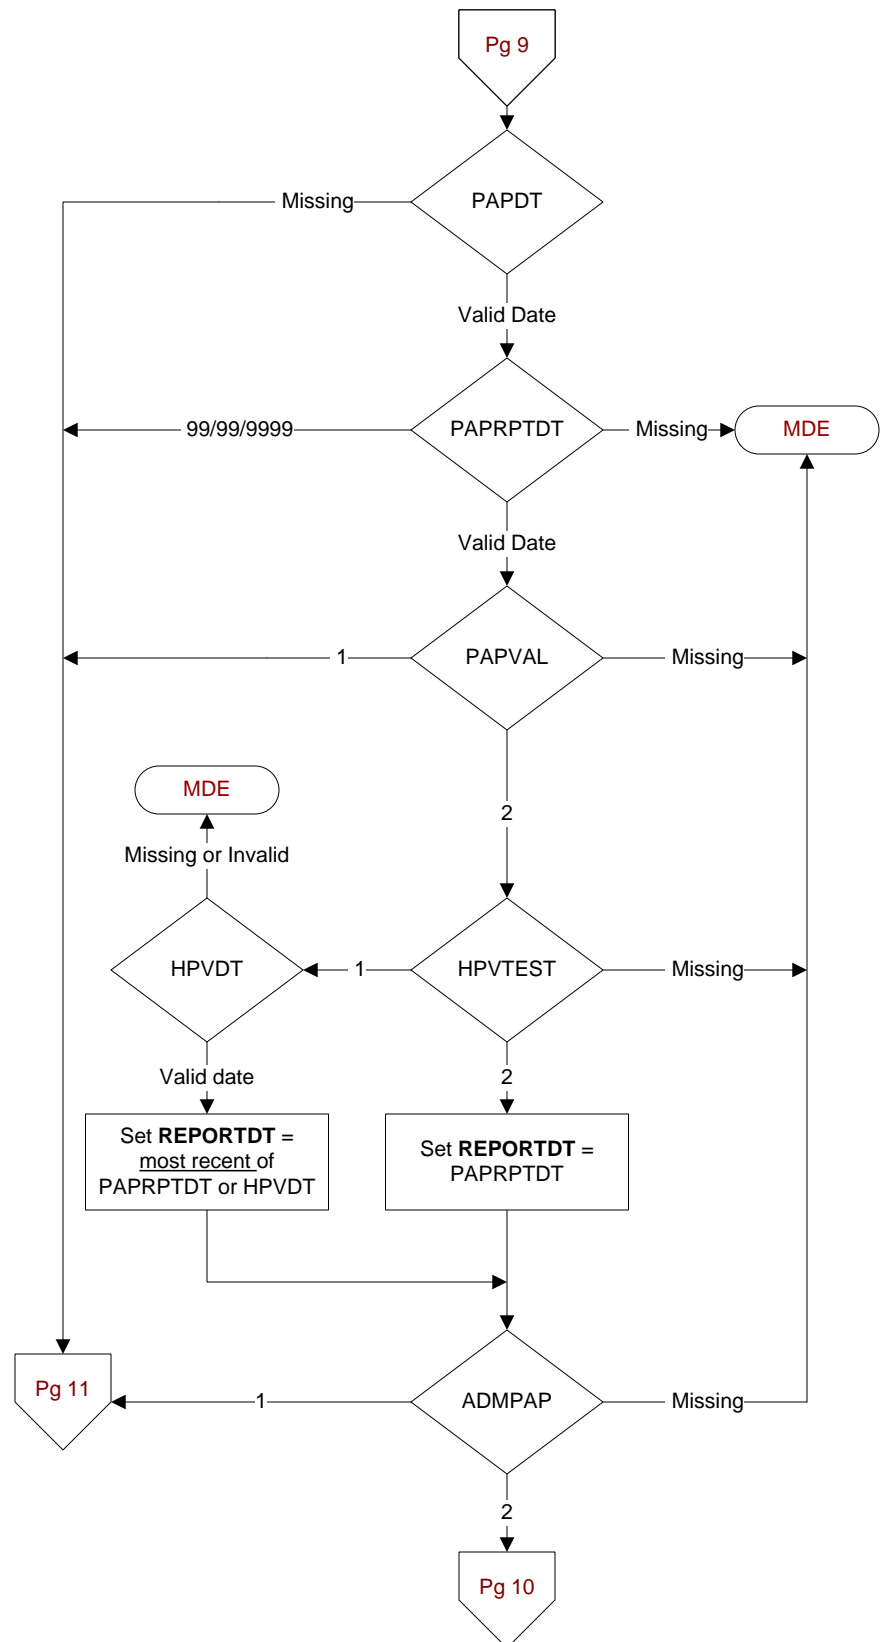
Pg 9

PAPDT

Missing

Valid Date

PAPRPTDT

99/99/9999

Missing

MDE

Valid Date

PAPVAL

1

Missing

MDE

2

Missing or Invalid

HPVDT

1

HPVTEST

Missing

Valid date

2

Set **REPORTDT** = most recent of PAPRPTDT or HPVDT

Set **REPORTDT** = PAPRPTDT

Pg 11

1

ADMPAP

Missing

2

Pg 10